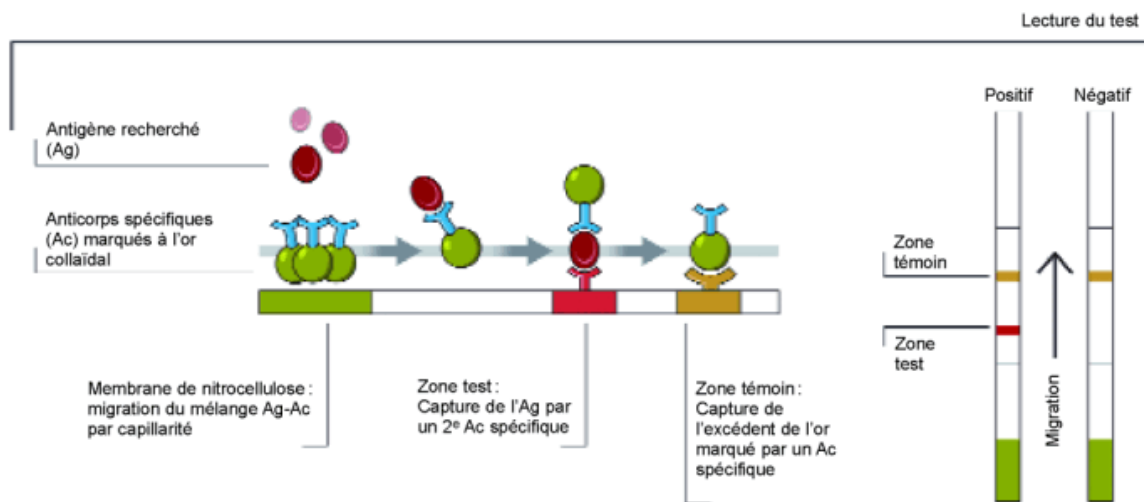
Lecture du test

Positif

Négatif

Antigène recherché (Ag)

Anticorps spécifiques (Ac) marqués à l'or collaïdal

Zone témoin

Zone test

Migration

Membrane de nitrocellulose : migration du mélange Ag-Ac par capillarité

Zone test : Capture de l'Ag par un 2$^{e}$ Ac spécifique

Zone témoin : Capture de l'excédent de l'or marqué par un Ac spécifique